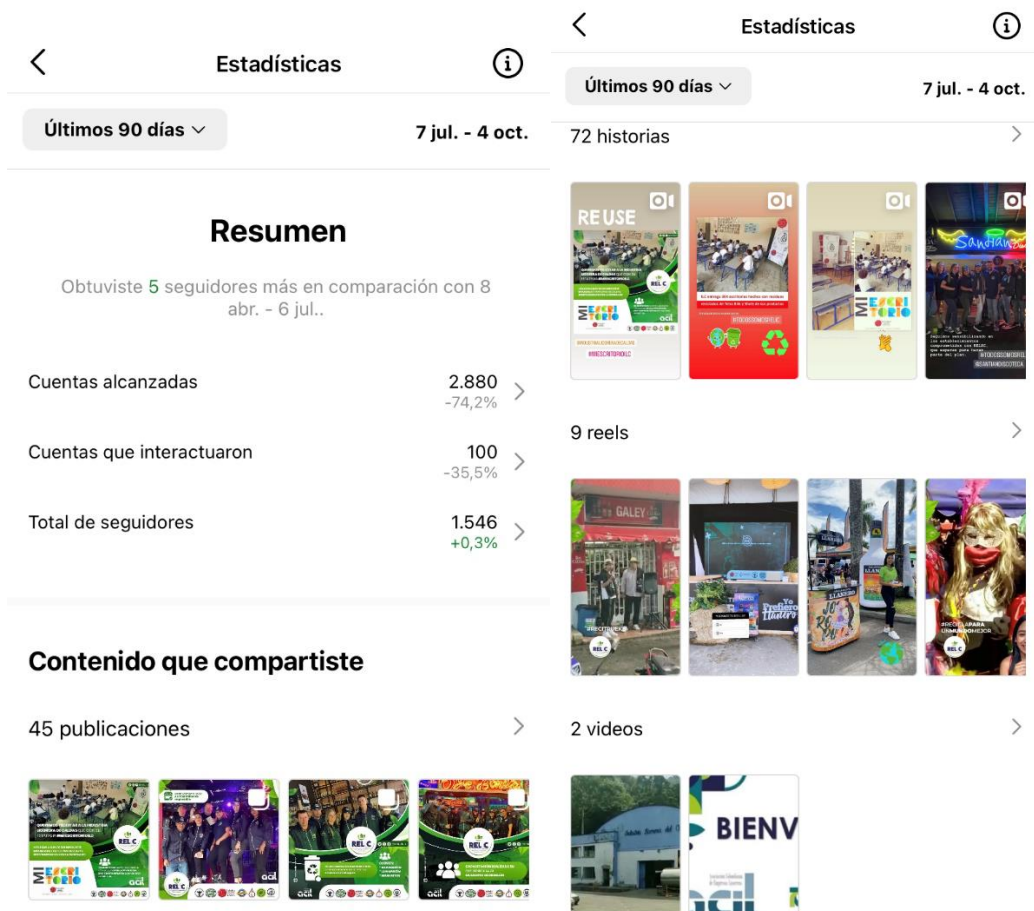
Estadísticas

Últimos 90 días

7 jul. - 4 oct.

Resumen

Obtuviste 5 seguidores más en comparación con 8 abr. - 6 jul..

Cuentas alcanzadas 2.880 -74,2%

Cuentas que interactuaron 100 -35,5%

Total de seguidores 1.546 +0,3%

Contenido que compartiste

45 publicaciones

Estadísticas

Últimos 90 días

7 jul. - 4 oct.

72 historias

REUSE

9 reels

GALEY

2 videos

BIENV